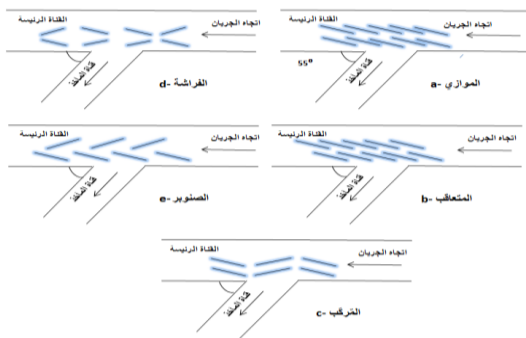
القناة الرئيسة
اتجاه الجريان
قناة المأخذ
d- الفراشة

القناة الرئيسة
اتجاه الجريان
$55^o$
قناة المأخذ
a- الموازي

القناة الرئيسة
اتجاه الجريان
قناة المأخذ
e- الصنوبر

القناة الرئيسة
اتجاه الجريان
قناة المأخذ
b- المتعاقب

القناة الرئيسة
اتجاه الجريان
قناة المأخذ
c- المركب